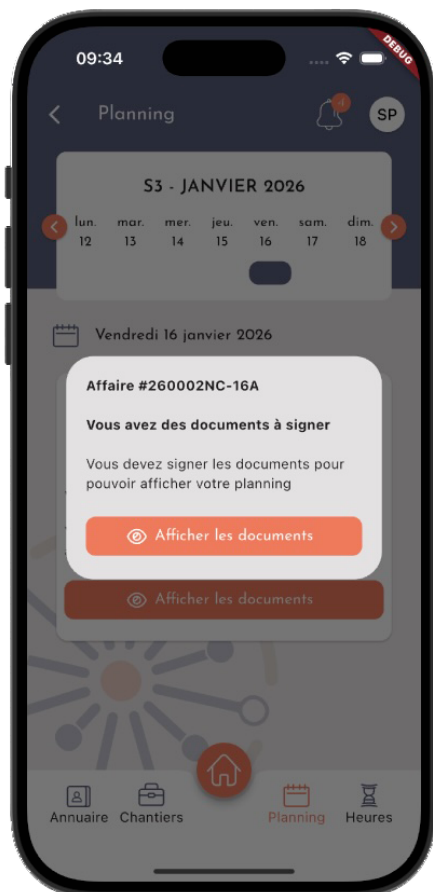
09:34

DEBUG

Planning

4

SP

S3 - JANVIER 2026

| lun. | mar. | mer. | jeu. | ven. | sam. | dim. |
|---|---|---|---|---|---|---|
| 12 | 13 | 14 | 15 | 16 | 17 | 18 |

Vendredi 16 janvier 2026

Affaire #260002NC-16A

Vous avez des documents à signer

Vous devez signer les documents pour pouvoir afficher votre planning

Afficher les documents

Afficher les documents

Annuaire Chantiers Planning Heures